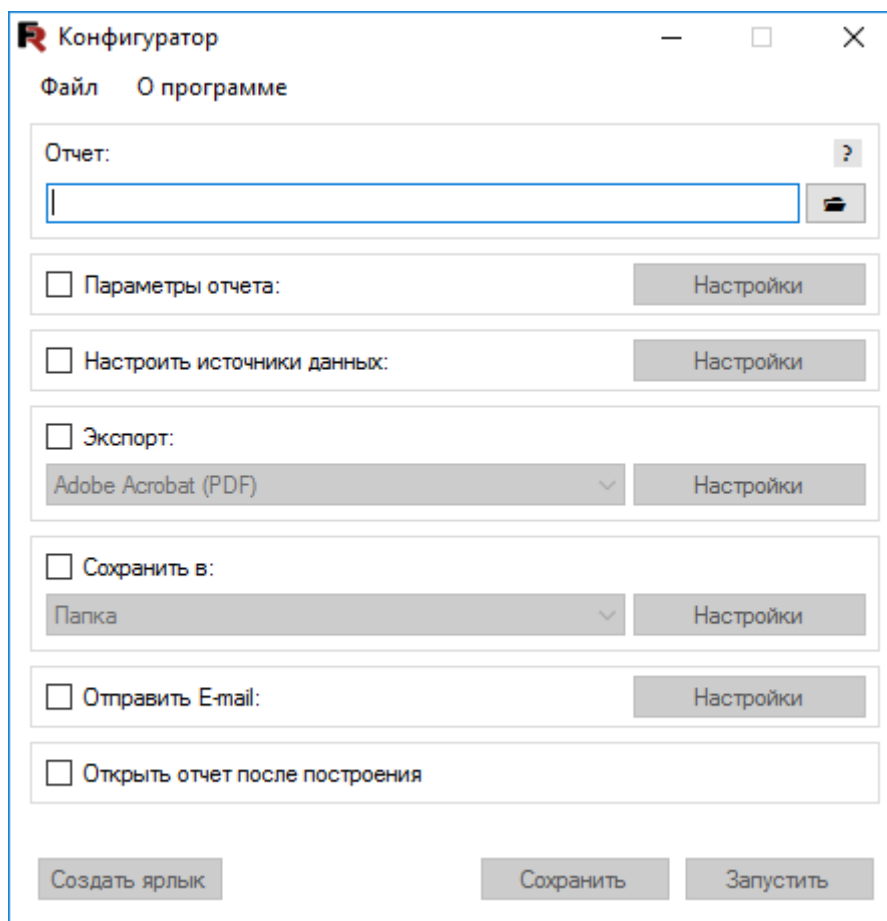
Конфигуратор

Файл О программе

Отчет:

?

Параметры отчета:

Настройки

Настроить источники данных:

Настройки

Экспорт:

Adobe Acrobat (PDF)

Настройки

Сохранить в:

Папка

Настройки

Отправить E-mail:

Настройки

Открыть отчет после построения

Создать ярлык

Сохранить

Запустить